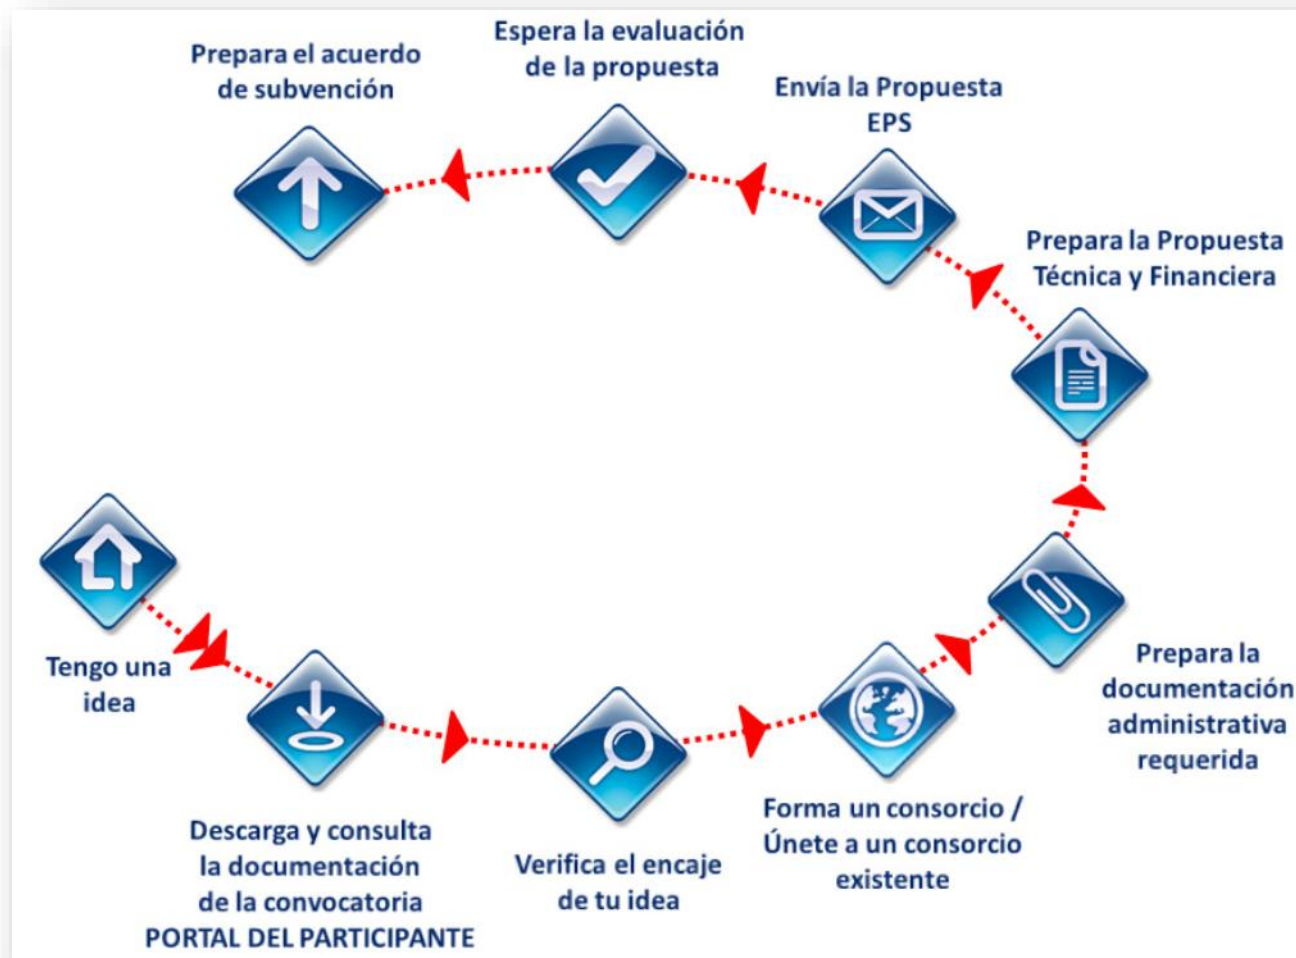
Tengo una idea

Descarga y consulta la documentación de la convocatoria PORTAL DEL PARTICIPANTE

Verifica el encaje de tu idea

Forma un consorcio / Únete a un consorcio existente

Prepara la documentación administrativa requerida

Prepara la Propuesta Técnica y Financiera

Envía la Propuesta EPS

Espera la evaluación de la propuesta

Prepara el acuerdo de subvención